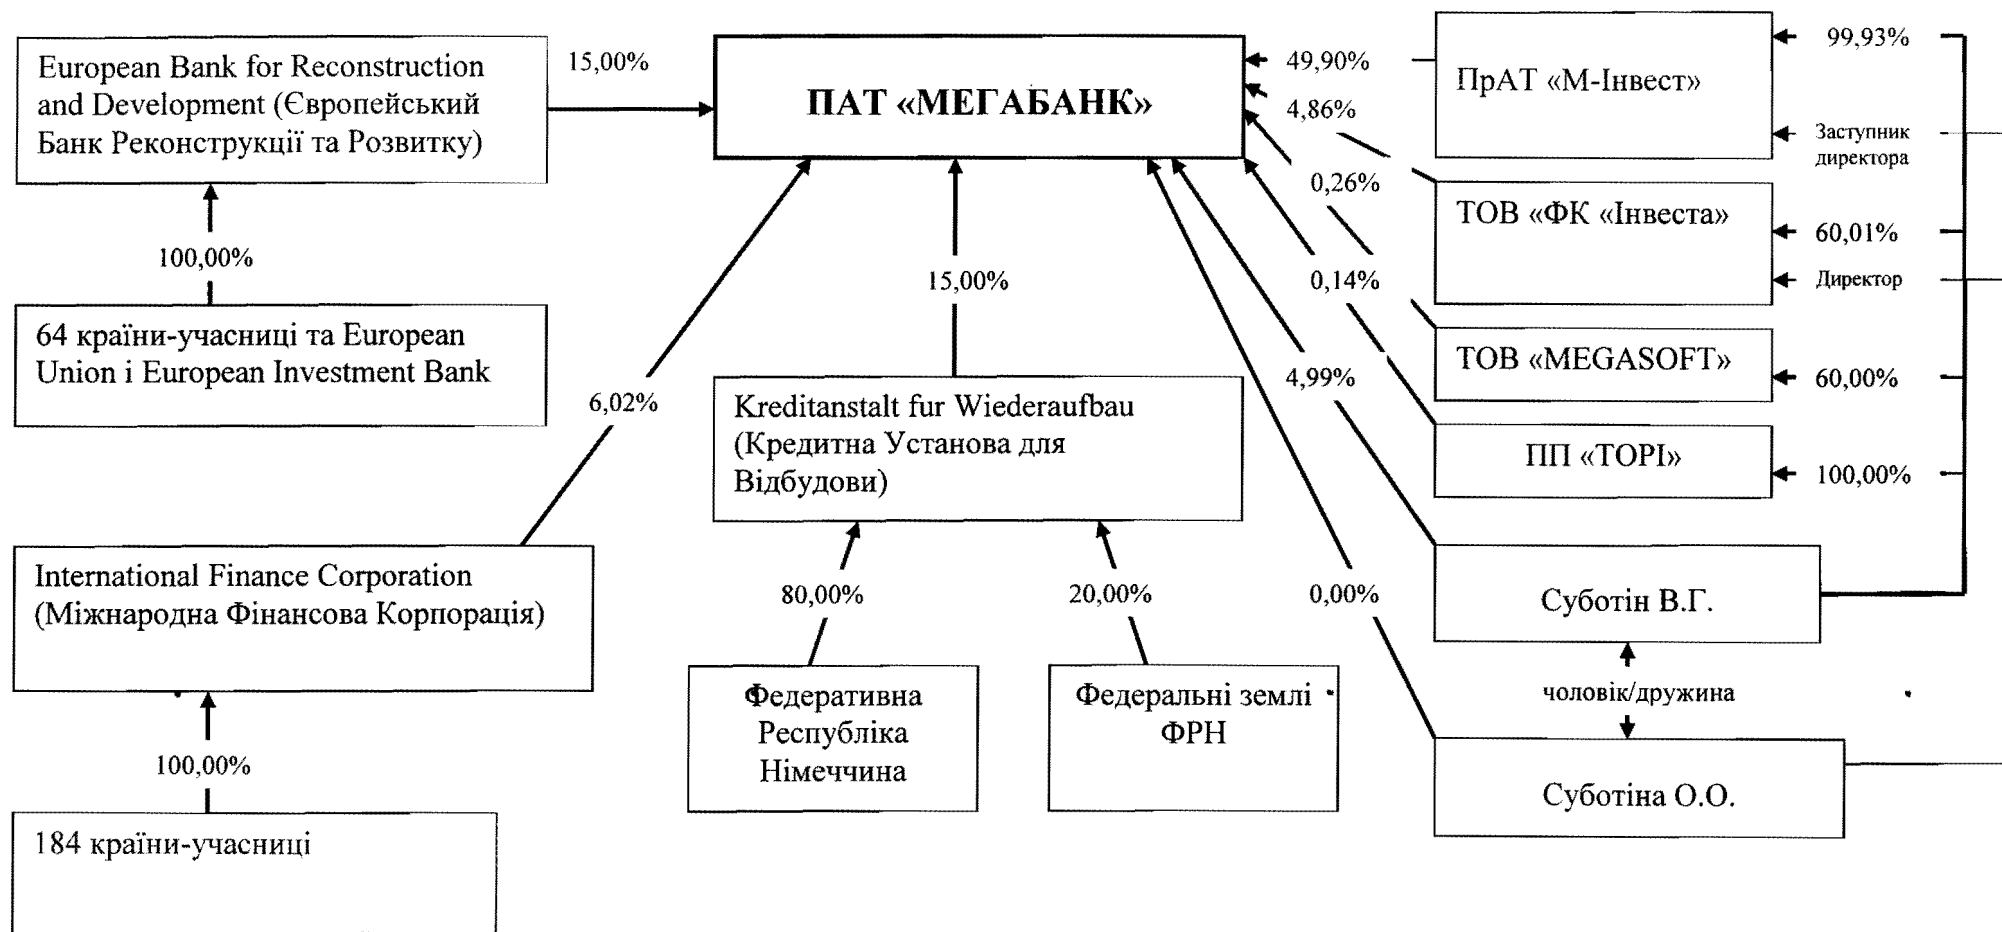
European Bank for Reconstruction and Development (Європейський Банк Реконструкції та Розвитку)

15,00%

ПАТ «МЕГАБАНК»

49,90%

4,86%

ПрАТ «М-Інвест»

99,93%

Заступник директора

100,00%

64 країни-учасниці та European Union і European Investment Bank

0,26%

ТОВ «ФК «Інвеста»

60,01%

Директор

15,00%

0,14%

ТОВ «MEGASOFT»

60,00%

6,02%

Kreditanstalt fur Wiederaufbau (Кредитна Установа для Відбудови)

4,99%

ПП «ТОРІ»

100,00%

International Finance Corporation (Міжнародна Фінансова Корпорація)

80,00%

20,00%

0,00%

Суботін В.Г.

чоловік/дружина

100,00%

Федеративна Республіка Німеччина

Федеральні землі ФРН

Суботіна О.О.

184 країни-учасниці